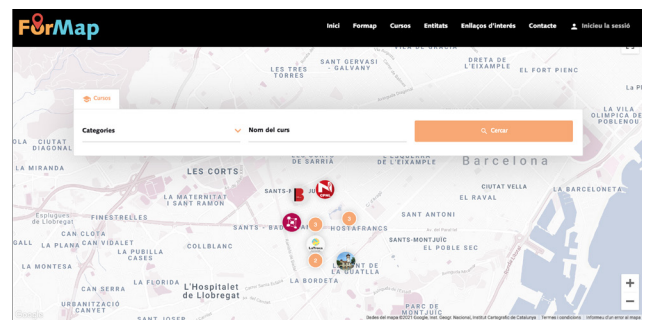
FörMap

Inici Formap Cursos Entitats Enllaços d'interès Contacte Iniciau la sessió

Cursos

Categories

Nom del curs

Cercar

LES TRES TORRES
SANT GERVASI - GALVANY
DRETA DE L'EIXAMPLE
EL FORT PIENC
LA VILA OLÍMPICA DE POBLENOU
CIUTAT DIAGONAL
LA MIRANDA
DE SARRIÀ
Barcelona
LES CORTS
CIUTAT VELLA
LA BARCELONETA
LA MATERNITAT I SANT RAMON
SANTS-M
EL RAVAL
Esplugues de Llobregat
FINESTRELLES
SANT ANTONI
CAN CLOTA
SANTS - BADAL
HOSTAFRANCS
LA PLANA
CAN VIDALET
SANTS-MONTJUÏC
EL POBLE SEC
LA PUBILLA CASES
COLLBLANC
LA MONTESA
LA MARINA DE LA QUATLLA
LA FLORIDA
L'Hospitalet de Llobregat
LA BORDETA
URBANITZACIÓ CAN SANT JOSEP
PARC DE MONTJUÏC
Google
Dades del mapa ©2021 Google, Inst. Geogr. Nacional, Institut Cartogràfic de Catalunya
Termes i condicions
Informeu d'un error al mapa
3
3
2